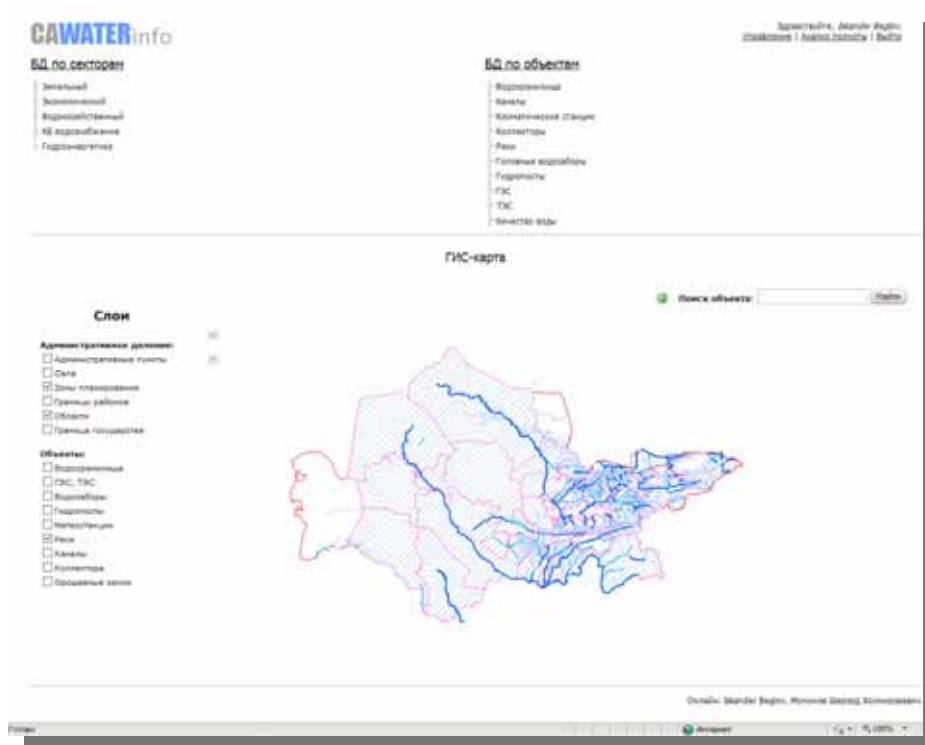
CAWATERinfo

Здравствуйте, Iskander Beglov
Управление | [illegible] | Выйти

БД по секторам

Земельный
Экономический
Водохозяйственный
КБ водоснабжение
Гидроэнергетика

БД по объектам

Водохранилища
Каналы
Климатические станции
Коллекторы
Реки
Головные водозаборы
Гидропосты
ГЭС
ТЭС
Качество воды

ГИС-карта

Поиск объекта: Найти

Слои

Административное деление:
Административные пункты
Села
Зоны планирования
Границы районов
Области
Границы государства

Объекты:
Водохранилища
ГЭС, ТЭС
Водозаборы
Гидропосты
Метеостанции
Реки
Каналы
Коллекторы
Орошаемые земли

Онлайн: Iskander Beglov, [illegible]

Готово
Интернет
100%